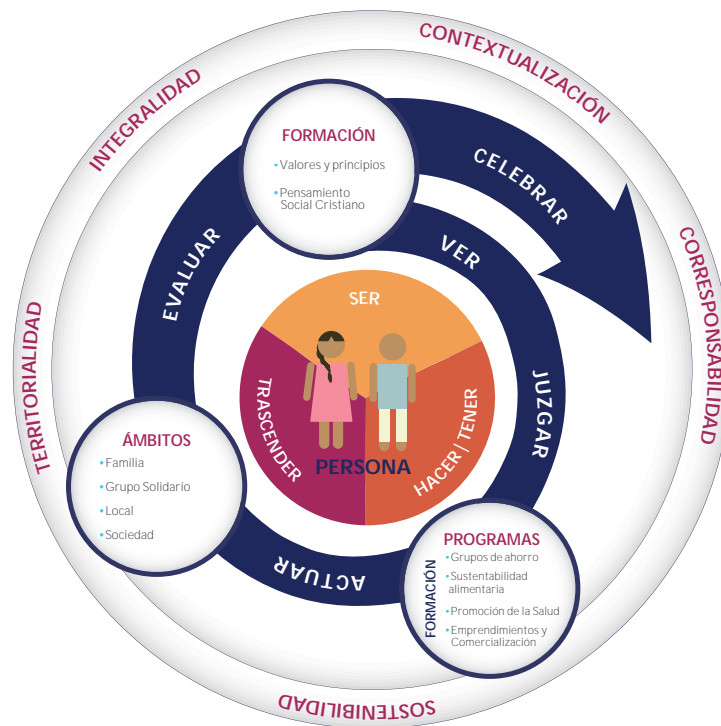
CONTEXTUALIZACIÓN

INTEGRALIDAD

CORRESPONSABILIDAD

TERRITORIALIDAD

SOSTENIBILIDAD

FORMACIÓN
• Valores y principios
• Pensamiento Social Cristiano

CELEBRAR

VER

EVALUAR

JUZGAR

ACTUAR

SER

TRASCENDER

HACER / TENER

PERSONA

ÁMBITOS
• Familia
• Grupo Solidario
• Local
• Sociedad

PROGRAMAS
FORMACIÓN
• Grupos de ahorro
• Sustentabilidad alimentaria
• Promoción de la Salud
• Emprendimientos y Comercialización